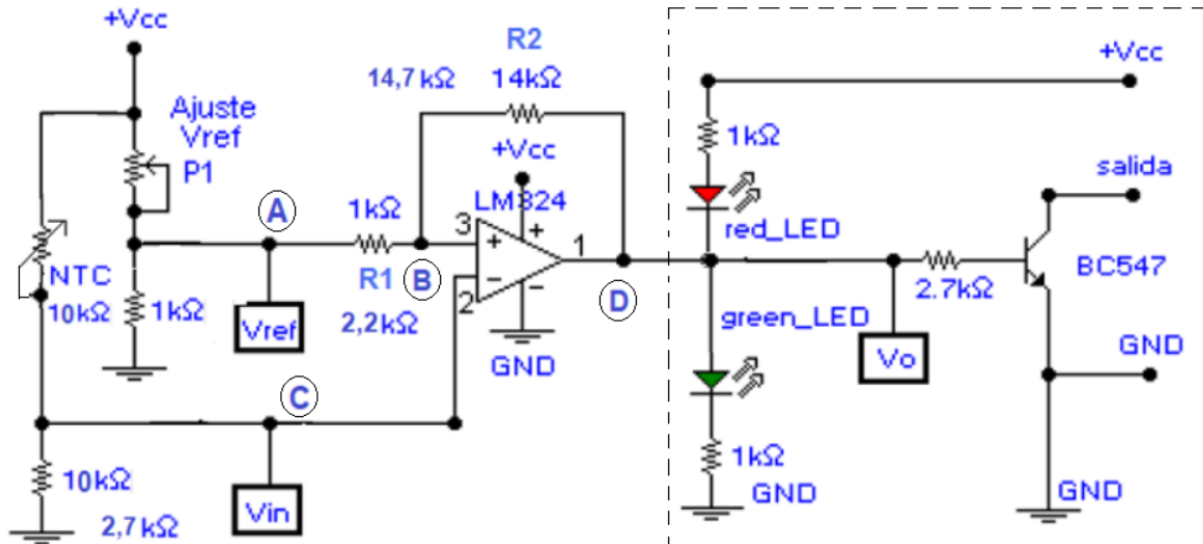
+Vcc

Ajuste
Vref
P1

NTC
10kΩ

1kΩ

10kΩ
2,7kΩ

A
Vref

C
Vin

R2
14,7 kΩ
14kΩ

+Vcc
LM324

1kΩ
R1
B
2,2kΩ

3
2
+
−
1

GND

D

+Vcc

1kΩ

red_LED

green_LED

1kΩ
GND

Vo

2.7kΩ

salida

BC547

GND

GND